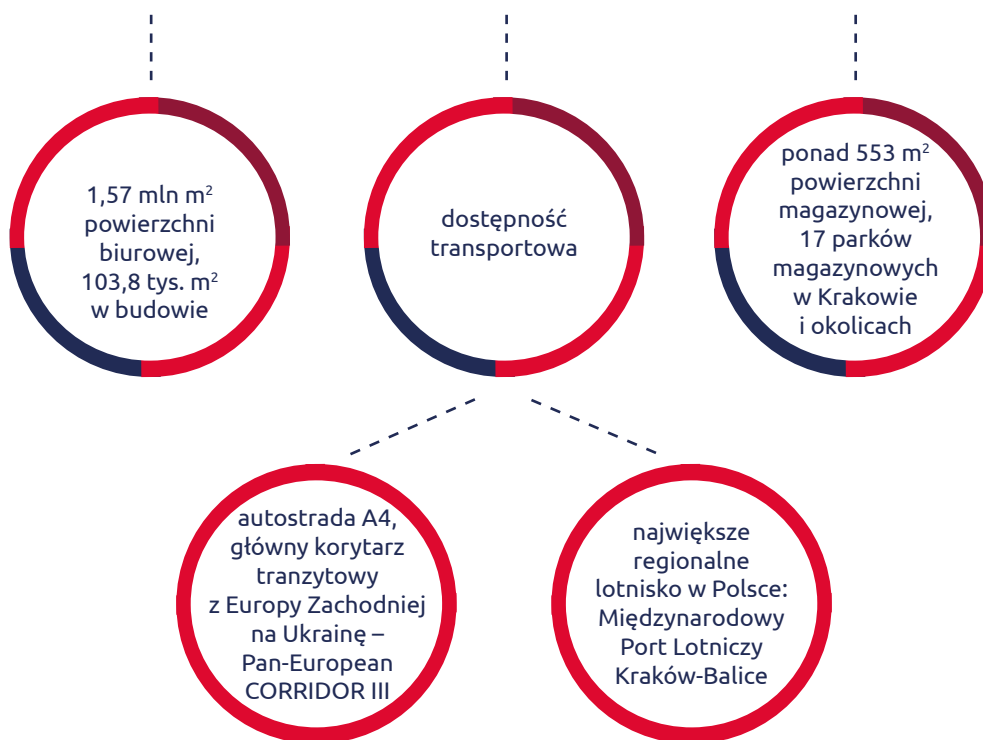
1,57 mln $m^2$ powierzchni biurowej, 103,8 tys. $m^2$ w budowie

dostępność transportowa

ponad 553 $m^2$ powierzchni magazynowej, 17 parków magazynowych w Krakowie i okolicach

autostrada A4, główny korytarz tranzytowy z Europy Zachodniej na Ukrainę – Pan-European CORRIDOR III

największe regionalne lotnisko w Polsce: Międzynarodowy Port Lotniczy Kraków-Balice